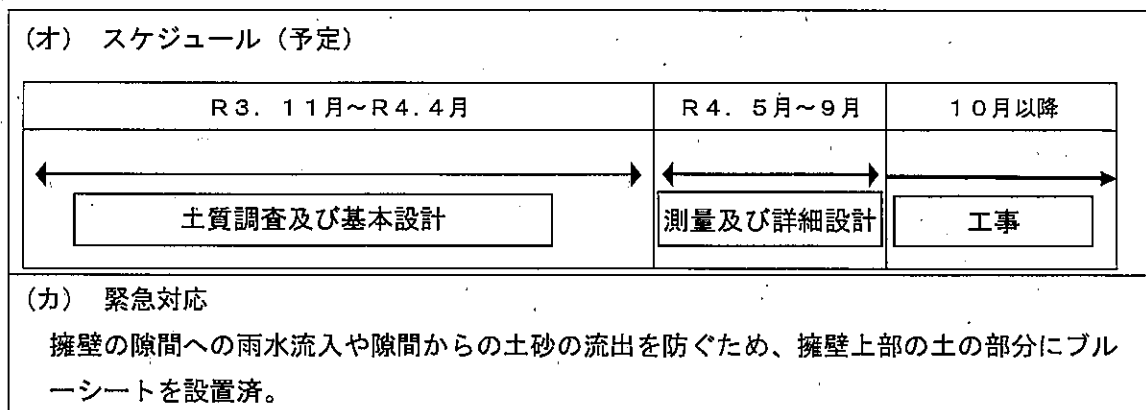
(オ) スケジュール（予定）

| R3. 11月～R4. 4月 | R4. 5月～9月 | 10月以降 |
|---|---|---|
| 土質調査及び基本設計 | 測量及び詳細設計 | 工事 |

(カ) 緊急対応

擁壁の隙間への雨水流入や隙間からの土砂の流出を防ぐため、擁壁上部の土の部分にブルーシートを設置済。